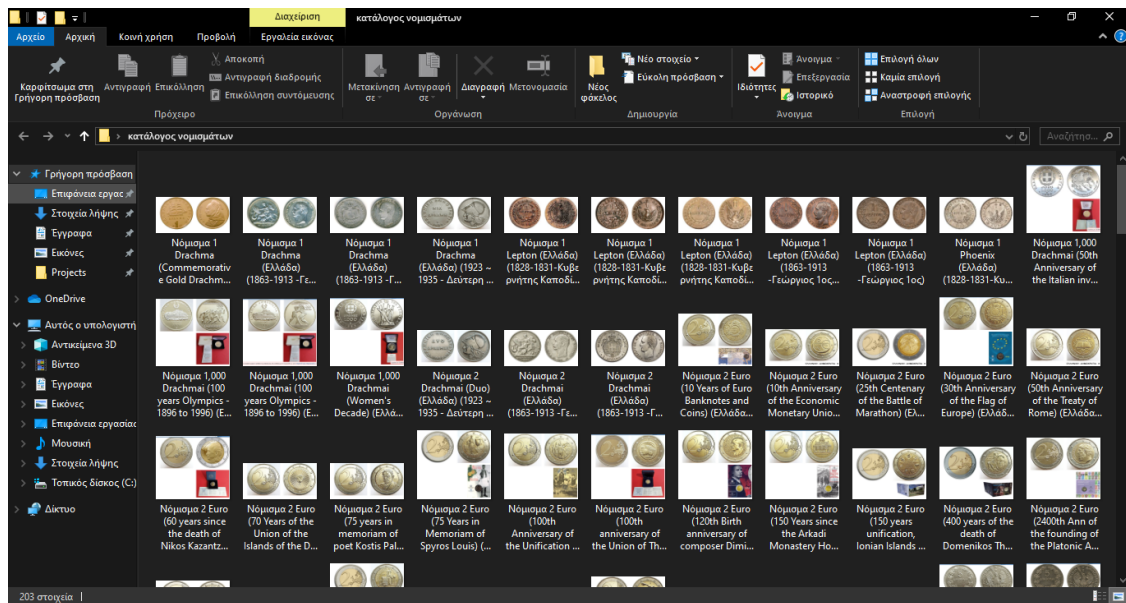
Διαχείριση κατάλογος νομισμάτων

Αρχείο Αρχική Κοινή χρήση Προβολή Εργαλεία εικόνας

Καρφίτσωμα στη Γρήγορη πρόσβαση Αντιγραφή Επικόλληση Αποκοπή Αντιγραφή διαδρομής Επικόλληση συντόμευσης
Πρόχειρο
Μετακίνηση σε Αντιγραφή σε Διαγραφή Μετονομασία
Οργάνωση
Νέος φάκελος Νέο στοιχείο Εύκολη πρόσβαση
Δημιουργία
Ιδιότητες Άνοιγμα Επεξεργασία Ιστορικό
Άνοιγμα
Επιλογή όλων Καμία επιλογή Αναστροφή επιλογής
Επιλογή

κατάλογος νομισμάτων
Αναζήτηση...

Γρήγορη πρόσβαση
Επιφάνεια εργας
Στοιχεία λήψης
Έγγραφα
Εικόνες
Projects
OneDrive
Αυτός ο υπολογιστή
Αντικείμενα 3D
Βίντεο
Έγγραφα
Εικόνες
Επιφάνεια εργασίας
Μουσική
Στοιχεία λήψης
Τοπικός δίσκος (C:)
Δίκτυο

Νόμισμα 1 Drachma (Commemorative Gold Drachm...
Νόμισμα 1 Drachma (Ελλάδα) (1863-1913 -Γε...
Νόμισμα 1 Drachma (Ελλάδα) (1863-1913 -Γ...
Νόμισμα 1 Drachma (Ελλάδα) (1923 ~ 1935 - Δεύτερη ...
Νόμισμα 1 Lepton (Ελλάδα) (1828-1831-Κυβερνήτης Καποδι...
Νόμισμα 1 Lepton (Ελλάδα) (1828-1831-Κυβερνήτης Καποδι...
Νόμισμα 1 Lepton (Ελλάδα) (1828-1831-Κυβερνήτης Καποδι...
Νόμισμα 1 Lepton (Ελλάδα) (1863-1913 -Γεώργιος 1ος...
Νόμισμα 1 Lepton (Ελλάδα) (1863-1913 -Γεώργιος 1ος)
Νόμισμα 1 Phoenix (Ελλάδα) (1828-1831-Κυ...
Νόμισμα 1,000 Drachmai (50th Anniversary of the Italian inv...
Νόμισμα 1,000 Drachmai (100 years Olympics - 1896 to 1996) (E...
Νόμισμα 1,000 Drachmai (100 years Olympics - 1896 to 1996) (E...
Νόμισμα 1,000 Drachmai (Women's Decade) (Ελλά...
Νόμισμα 2 Drachmai (Duo) (Ελλάδα) (1923 ~ 1935 - Δεύτερη ...
Νόμισμα 2 Drachmai (Ελλάδα) (1863-1913 -Γε...
Νόμισμα 2 Drachmai (Ελλάδα) (1863-1913 -Γ...
Νόμισμα 2 Euro (10 Years of Euro Banknotes and Coins) (Ελλάδα...
Νόμισμα 2 Euro (10th Anniversary of the Economic Monetary Unio...
Νόμισμα 2 Euro (25th Centenary of the Battle of Marathon) (Ελ...
Νόμισμα 2 Euro (30th Anniversary of the Flag of Europe) (Ελλάδ...
Νόμισμα 2 Euro (50th Anniversary of the Treaty of Rome) (Ελλάδα...
Νόμισμα 2 Euro (60 years since the death of Nikos Kazantz...
Νόμισμα 2 Euro (70 Years of the Union of the Islands of the D...
Νόμισμα 2 Euro (75 years in memoriam of poet Kostis Pal...
Νόμισμα 2 Euro (75 Years in Memoriam of Spyros Louis) (...
Νόμισμα 2 Euro (100th Anniversary of the Unification ...
Νόμισμα 2 Euro (100th anniversary of the Union of Th...
Νόμισμα 2 Euro (120th Birth anniversary of composer Dimi...
Νόμισμα 2 Euro (150 Years since the Arkadi Monastery Ho...
Νόμισμα 2 Euro (150 years unification, Ionian Islands ...
Νόμισμα 2 Euro (400 years of the death of Domenikos Th...
Νόμισμα 2 Euro (2400th Ann of the founding of the Platonic A...

203 στοιχεία